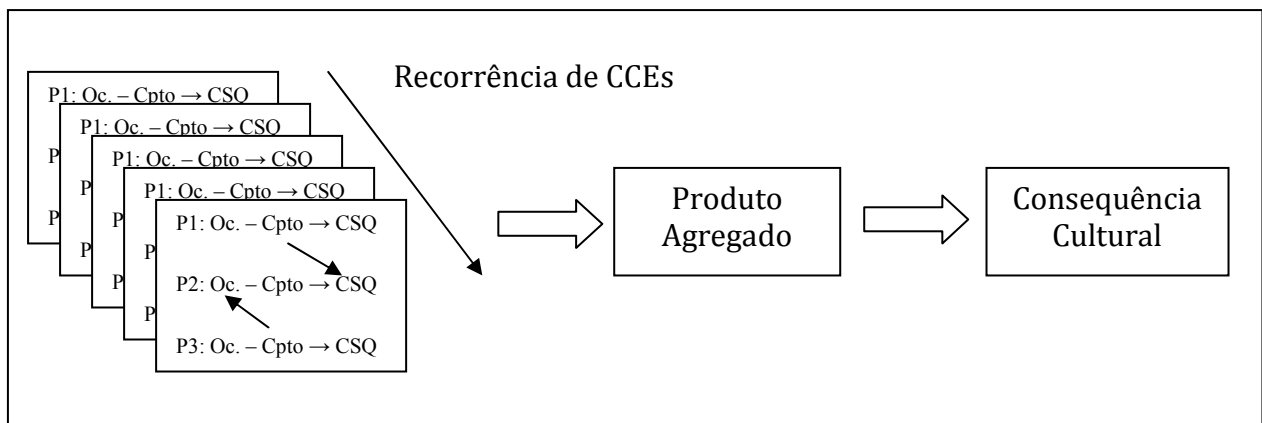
Recorrência de CCEs

P1: Oc. – Cpto → CSQ
P1: Oc. – Cpto → CSQ
P1: Oc. – Cpto → CSQ
P1: Oc. – Cpto → CSQ

P1: Oc. – Cpto → CSQ
P2: Oc. – Cpto → CSQ
P3: Oc. – Cpto → CSQ

Produto Agregado

Consequência Cultural